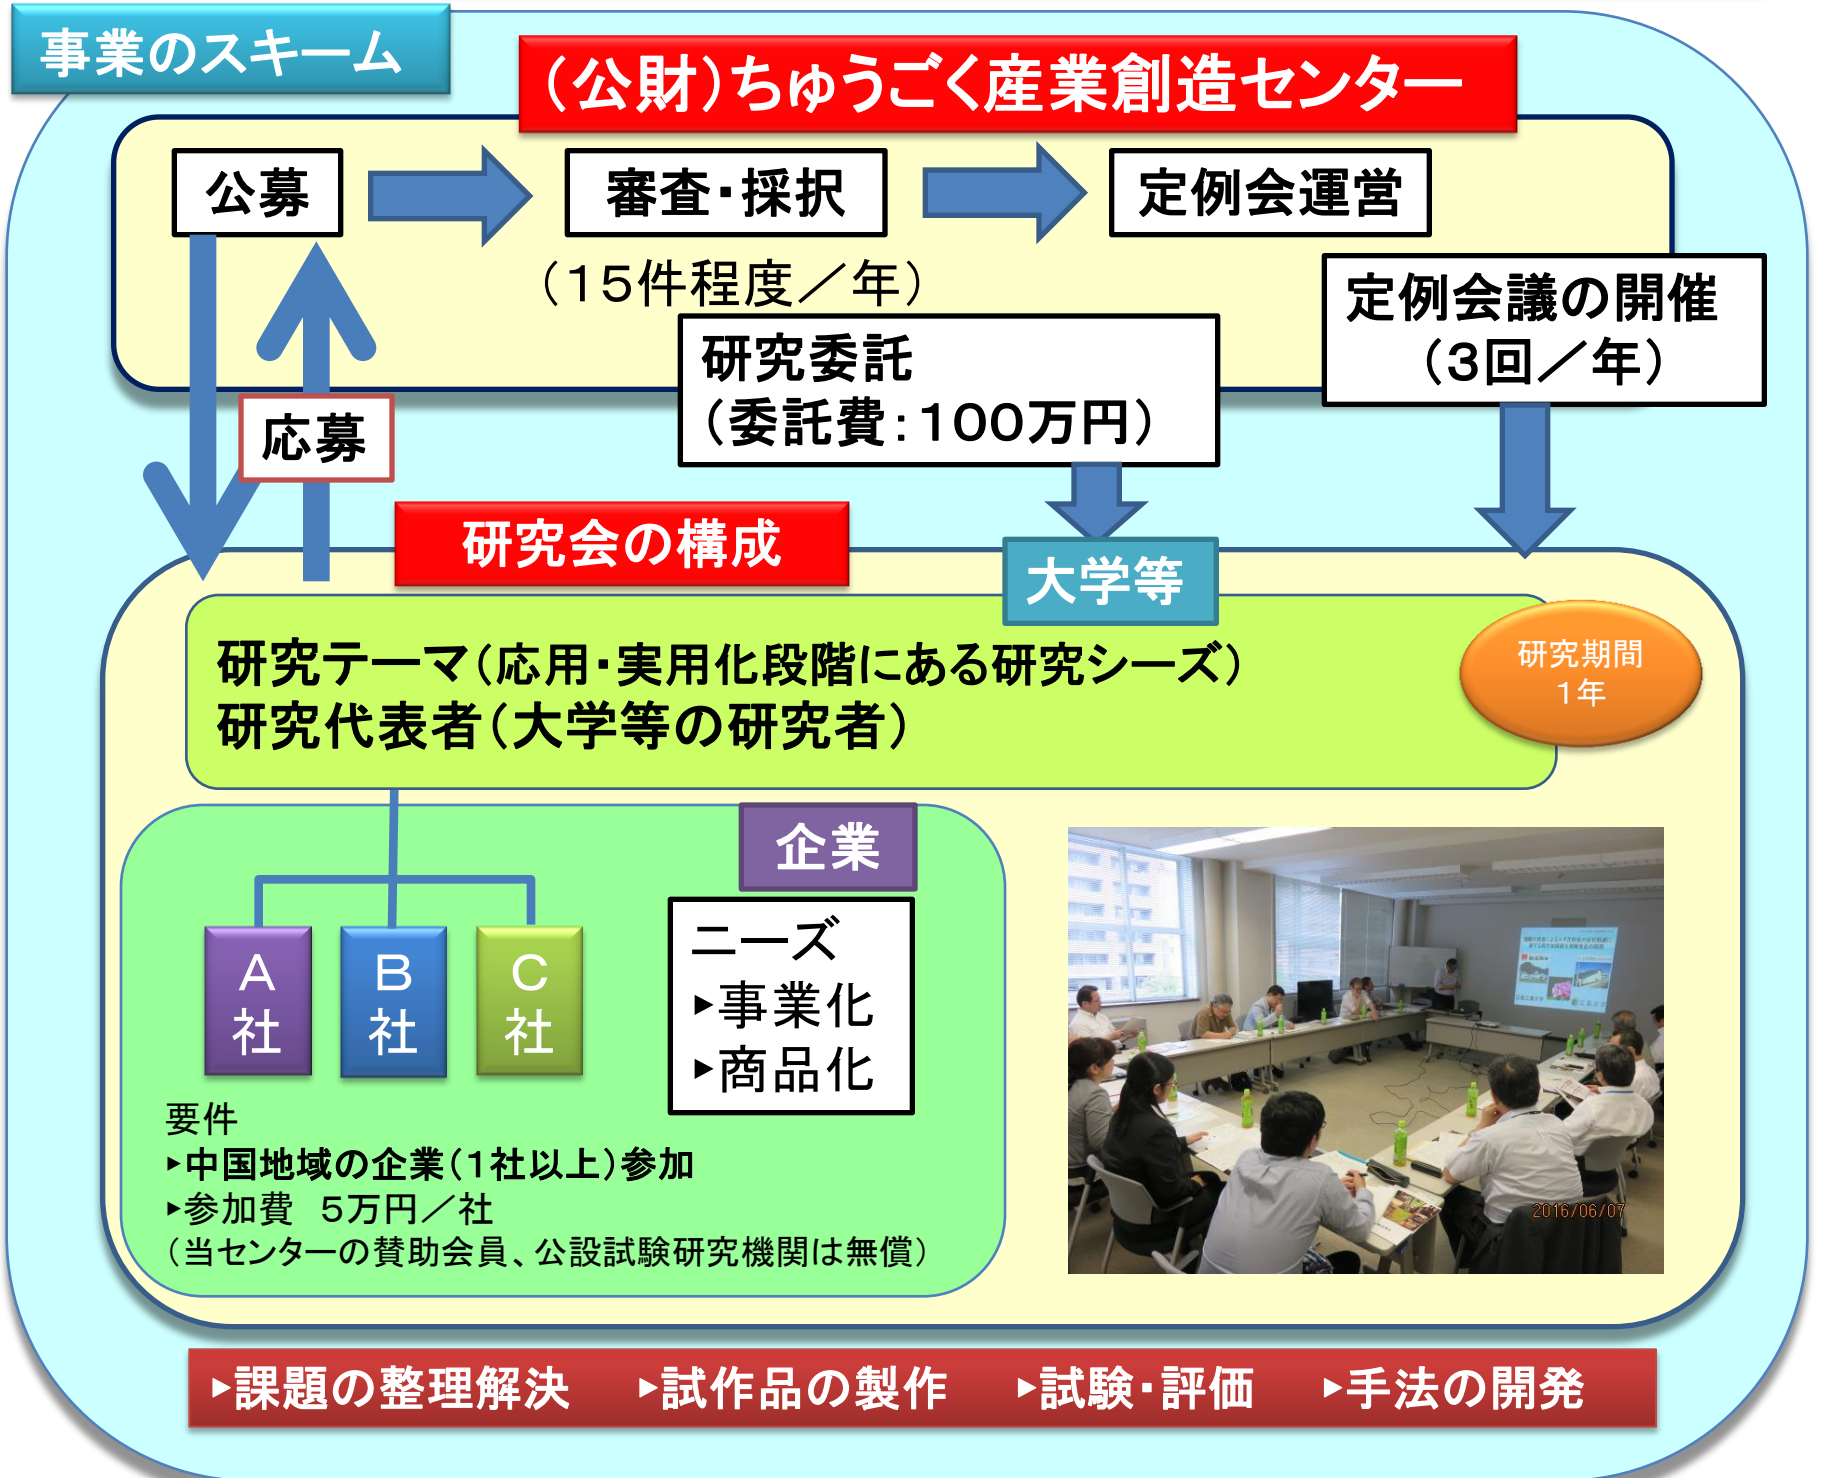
事業のスキーム

（公財）ちゅうごく産業創造センター

公募

審査・採択

定例会運営

（15件程度／年）

定例会議の開催
（3回／年）

研究委託
（委託費：100万円）

応募

研究会の構成

大学等

研究テーマ（応用・実用化段階にある研究シーズ）
研究代表者（大学等の研究者）

研究期間
1年

企業

A
社

B
社

C
社

ニーズ
▸事業化
▸商品化

要件
▸中国地域の企業（1社以上）参加
▸参加費　5万円／社
（当センターの賛助会員、公設試験研究機関は無償）

2016/06/07

▸課題の整理解決　▸試作品の製作　▸試験・評価　▸手法の開発